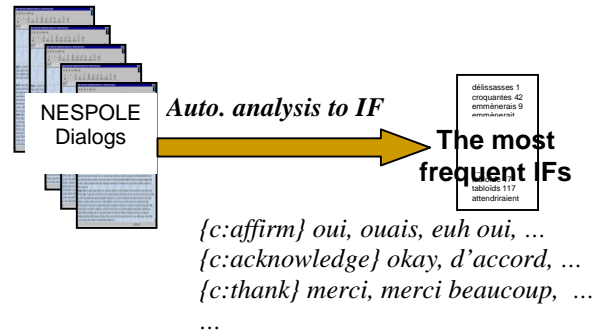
NESPOLE Dialogs

Auto. analysis to IF

délissasses 1
croquantes 42
emmènerais 9
emmènerait
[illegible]
tabloïds 117
attendriraient

The most frequent IFs

{c:affirm} oui, ouais, euh oui, …
{c:acknowledge} okay, d'accord, …
{c:thank} merci, merci beaucoup, …
…